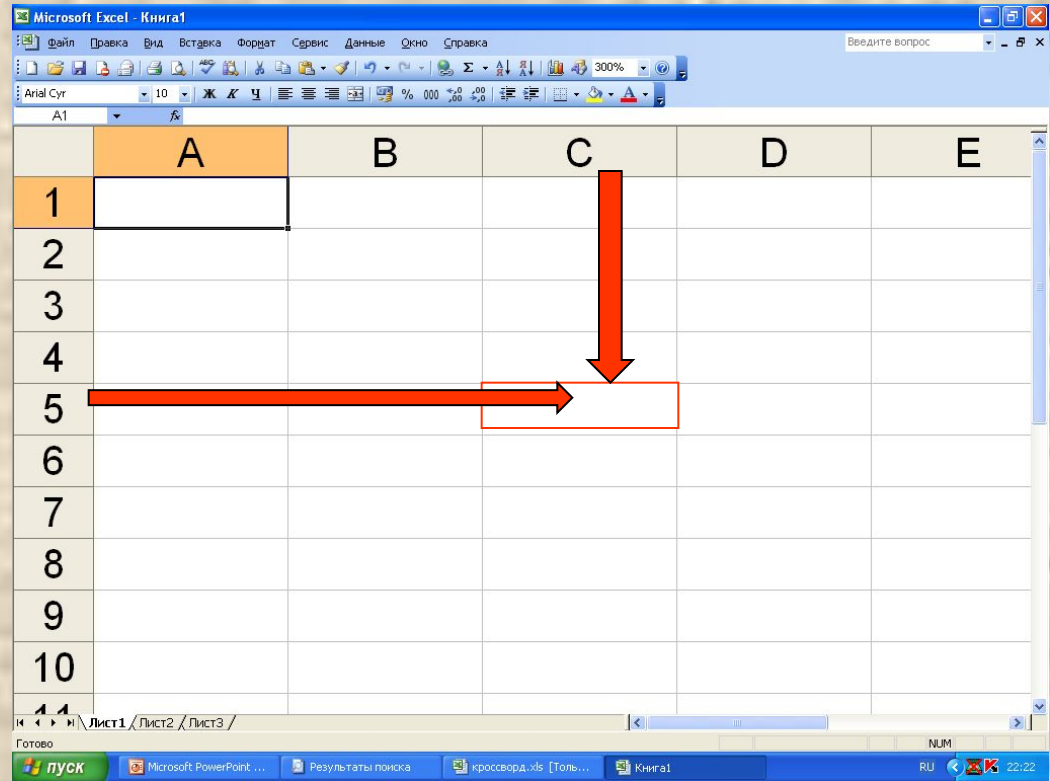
Microsoft Excel - Книга1

Файл Правка Вид Вставка Формат Сервис Данные Окно Справка

Введите вопрос

300%

Arial Cyr 10 Ж К Ч % 000

A1 fx

| | A | B | C | D | E |
|---|---|---|---|---|---|
| 1 | | | | | |
| 2 | | | | | |
| 3 | | | | | |
| 4 | | | | | |
| 5 | | | | | |
| 6 | | | | | |
| 7 | | | | | |
| 8 | | | | | |
| 9 | | | | | |
| 10 | | | | | |

Лист1 Лист2 Лист3

Готово

NUM

пуск Microsoft PowerPoint ... Результаты поиска кроссворд.xls [Толь... Книга1

RU 22:22